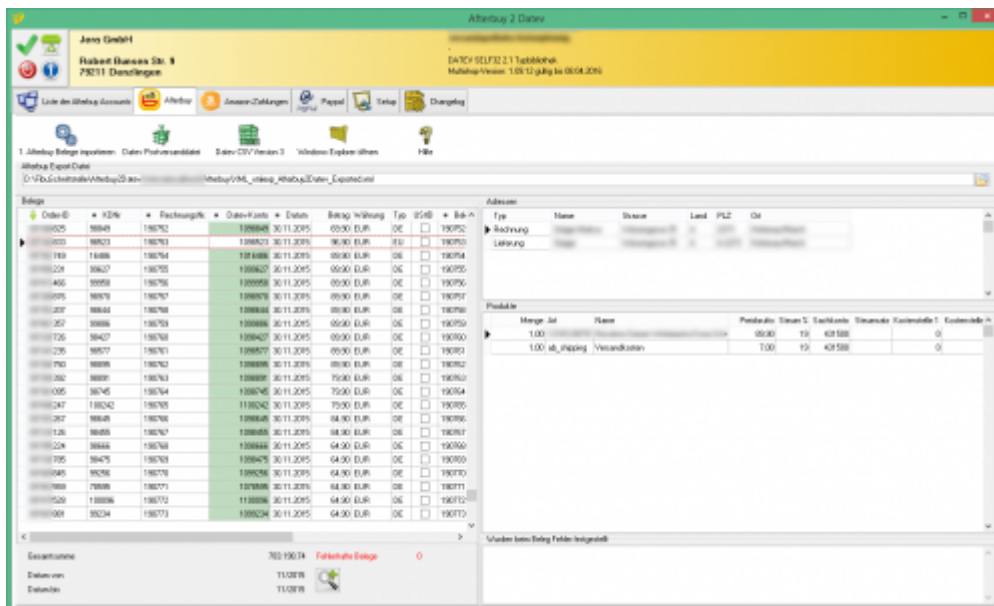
Afterbuy 2 Datev

Jero GmbH
Robert Bunsen Str. 9
79211 Denzlingen

DATEV SELF32 2.1 Typbibliothek
Multishop-Version: 1.09.12 gültig bis 08.04.2016

Liste der Afterbuy Accounts | Afterbuy | Amazon-Zahlungen | Paypal | Setup | Changelog

1. Afterbuy Belege importieren | Datev Postversanddatei | Datev CSV Version 3 | Windows Explorer öffnen | Hilfe

Afterbuy Export-Datei
D:\Fibu\Schnittstelle\Afterbuy2Datev\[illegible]\Afterbuy\XML_vnleop_Afterbuy2Datev_Exported.xml

Belege

| Order-ID | KDNr | Rechnungsnr. | Datev-Konto | Datum | Betrag | Währung | Typ | UStID | Bel |
|---|---|---|---|---|---|---|---|---|---|
| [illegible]625 | 98849 | 190762 | 1098849 | 30.11.2015 | 69,90 | EUR | DE | | 190752 |
| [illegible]933 | 98823 | 190763 | 1098823 | 30.11.2015 | 96,90 | EUR | EU | | 190753 |
| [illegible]749 | 16486 | 190764 | 1016486 | 30.11.2015 | 89,90 | EUR | DE | | 190754 |
| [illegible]231 | 98637 | 190755 | 1098637 | 30.11.2015 | 89,90 | EUR | DE | | 190755 |
| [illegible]466 | 99958 | 190756 | 1099958 | 30.11.2015 | 89,90 | EUR | DE | | 190756 |
| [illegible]976 | 98978 | 190757 | 1098978 | 30.11.2015 | 89,90 | EUR | DE | | 190757 |
| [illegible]207 | 98644 | 190758 | 1098644 | 30.11.2015 | 89,90 | EUR | DE | | 190758 |
| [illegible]357 | 99886 | 190759 | 1099886 | 30.11.2015 | 89,90 | EUR | DE | | 190759 |
| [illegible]726 | 98427 | 190760 | 1098427 | 30.11.2015 | 89,90 | EUR | DE | | 190760 |
| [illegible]235 | 98577 | 190761 | 1098577 | 30.11.2015 | 89,90 | EUR | DE | | 190761 |
| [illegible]750 | 98895 | 190762 | 1098895 | 30.11.2015 | 89,90 | EUR | DE | | 190762 |
| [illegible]292 | 98891 | 190763 | 1098891 | 30.11.2015 | 79,90 | EUR | DE | | 190763 |
| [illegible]095 | 98745 | 190764 | 1098745 | 30.11.2015 | 79,90 | EUR | DE | | 190764 |
| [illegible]247 | 130242 | 190765 | 1130242 | 30.11.2015 | 79,90 | EUR | DE | | 190765 |
| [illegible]267 | 98648 | 190766 | 1098648 | 30.11.2015 | 64,90 | EUR | DE | | 190766 |
| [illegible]126 | 98455 | 190767 | 1098455 | 30.11.2015 | 64,90 | EUR | DE | | 190767 |
| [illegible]224 | 98664 | 190768 | 1098664 | 30.11.2015 | 64,90 | EUR | DE | | 190768 |
| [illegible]705 | 98475 | 190769 | 1098475 | 30.11.2015 | 64,90 | EUR | DE | | 190769 |
| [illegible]045 | 99256 | 190770 | 1099256 | 30.11.2015 | 64,90 | EUR | DE | | 190770 |
| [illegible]969 | 79596 | 190771 | 1079596 | 30.11.2015 | 64,90 | EUR | DE | | 190771 |
| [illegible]520 | 130096 | 190772 | 1130096 | 30.11.2015 | 64,90 | EUR | DE | | 190772 |
| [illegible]001 | 99234 | 190773 | 1099234 | 30.11.2015 | 64,90 | EUR | DE | | 190773 |

Gesamtsumme 783.190,74 Fehlerhafte Belege 0
Datum von 11/2015
Datum bis 11/2015

Adressen

| Typ | Name | Strasse | Land | PLZ | Ort |
|---|---|---|---|---|---|
| Rechnung | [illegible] | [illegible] | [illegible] | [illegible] | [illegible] |
| Lieferung | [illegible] | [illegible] | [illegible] | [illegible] | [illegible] |

Produkte

| Menge | Art | Name | Preisbrutto | Steuer % | Sachkonto | Steuerschl | Kostenstelle 1 | Kostenstelle 2 |
|---|---|---|---|---|---|---|---|---|
| 1,00 | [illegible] | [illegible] | 89,90 | 19 | 401580 | | 0 | |
| 1,00 | ab_shipping | Versandkosten | 7,00 | 19 | 401580 | | 0 | |

Wurden beim Beleg Fehler festgestellt